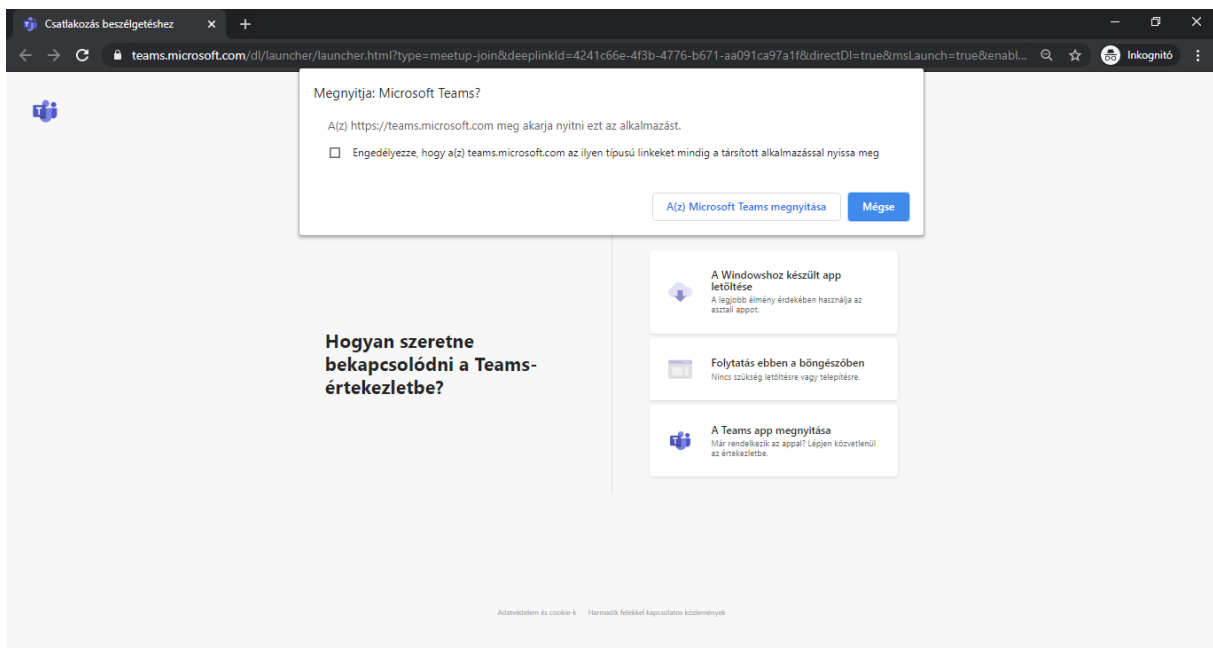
Csatlakozás beszélgetéshez ×  +

teams.microsoft.com/dl/launcher/launcher.html?type=meetup-join&deeplinkId=4241c66e-4f3b-4776-b671-aa091ca97a1f&directDl=true&msLaunch=true&enabl...

Inkognitó

Megnyitja: Microsoft Teams?

A(z) https://teams.microsoft.com meg akarja nyitni ezt az alkalmazást.

Engedélyezze, hogy a(z) teams.microsoft.com az ilyen típusú linkeket mindig a társított alkalmazással nyissa meg

A(z) Microsoft Teams megnyitása

Mégse

Hogyan szeretne bekapcsolódni a Teams-értekezletbe?

A Windowshoz készült app letöltése
A legjobb élmény érdekében használja az asztali appot.

Folytatás ebben a böngészőben
Nincs szükség letöltésre vagy telepítésre.

A Teams app megnyitása
Már rendelkezik az appal? Lépjen közvetlenül az értekezletbe.

Adatvédelem és cookie-k   Harmadik felekkel kapcsolatos közlemények